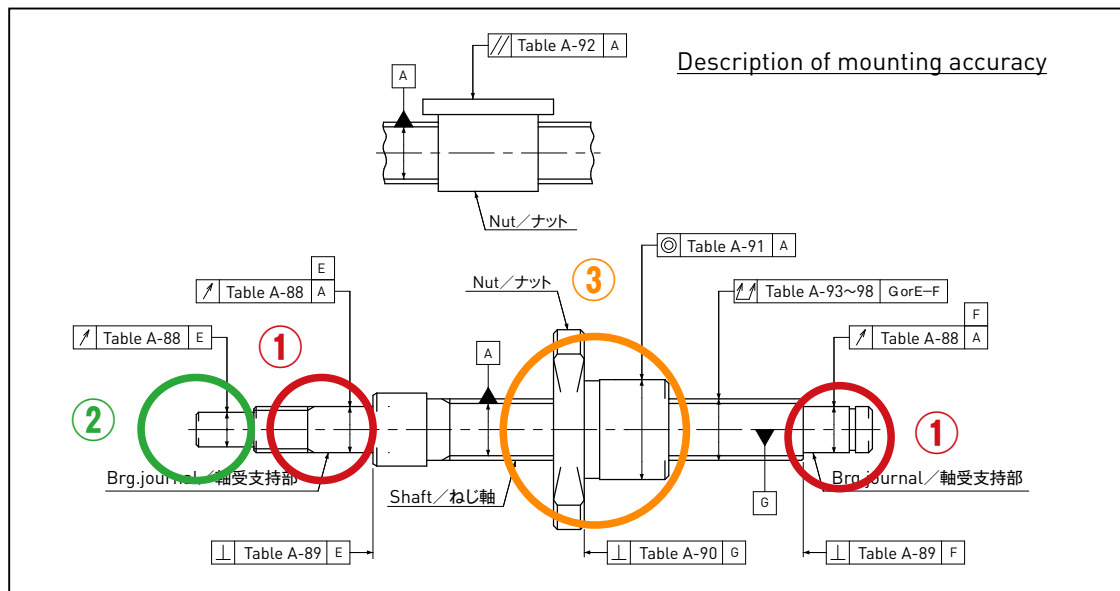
Description of mounting accuracy

// Table A-92 | A

A

Nut／ナット

◎ Table A-91 | A

E

↗ Table A-88 | A

Nut／ナット

③

⌰ Table A-93～98 | G or E–F

↗ Table A-88 | E

①

A

F

↗ Table A-88 | A

②

①

Brg.journal／軸受支持部

Shaft／ねじ軸

Brg.journal／軸受支持部

G

⊥ Table A-89 | E

⊥ Table A-90 | G

⊥ Table A-89 | F